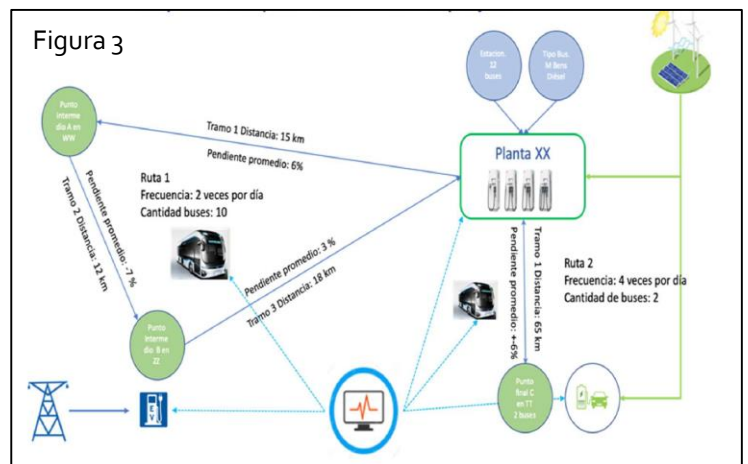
Figura 3

Estacion. 12 buses

Tipo Bus. M Benz Diésel

Punto interme dio A en WW

Tramo 1 Distancia: 15 km

Pendiente promedio: 6%

Planta XX

Ruta 1
Frecuencia: 2 veces por día
Cantidad buses: 10

Pendiente promedio: -7 %

Tramo 2 Distancia: 12 km

Pendiente promedio: 3 %

Tramo 3 Distancia: 18 km

Punto interme dio B en ZZ

Tramo 1 Distancia: 65 km

Pendiente promedio: +-6%

Ruta 2
Frecuencia: 4 veces por día
Cantidad de buses: 2

Punto final C en TT 2 buses